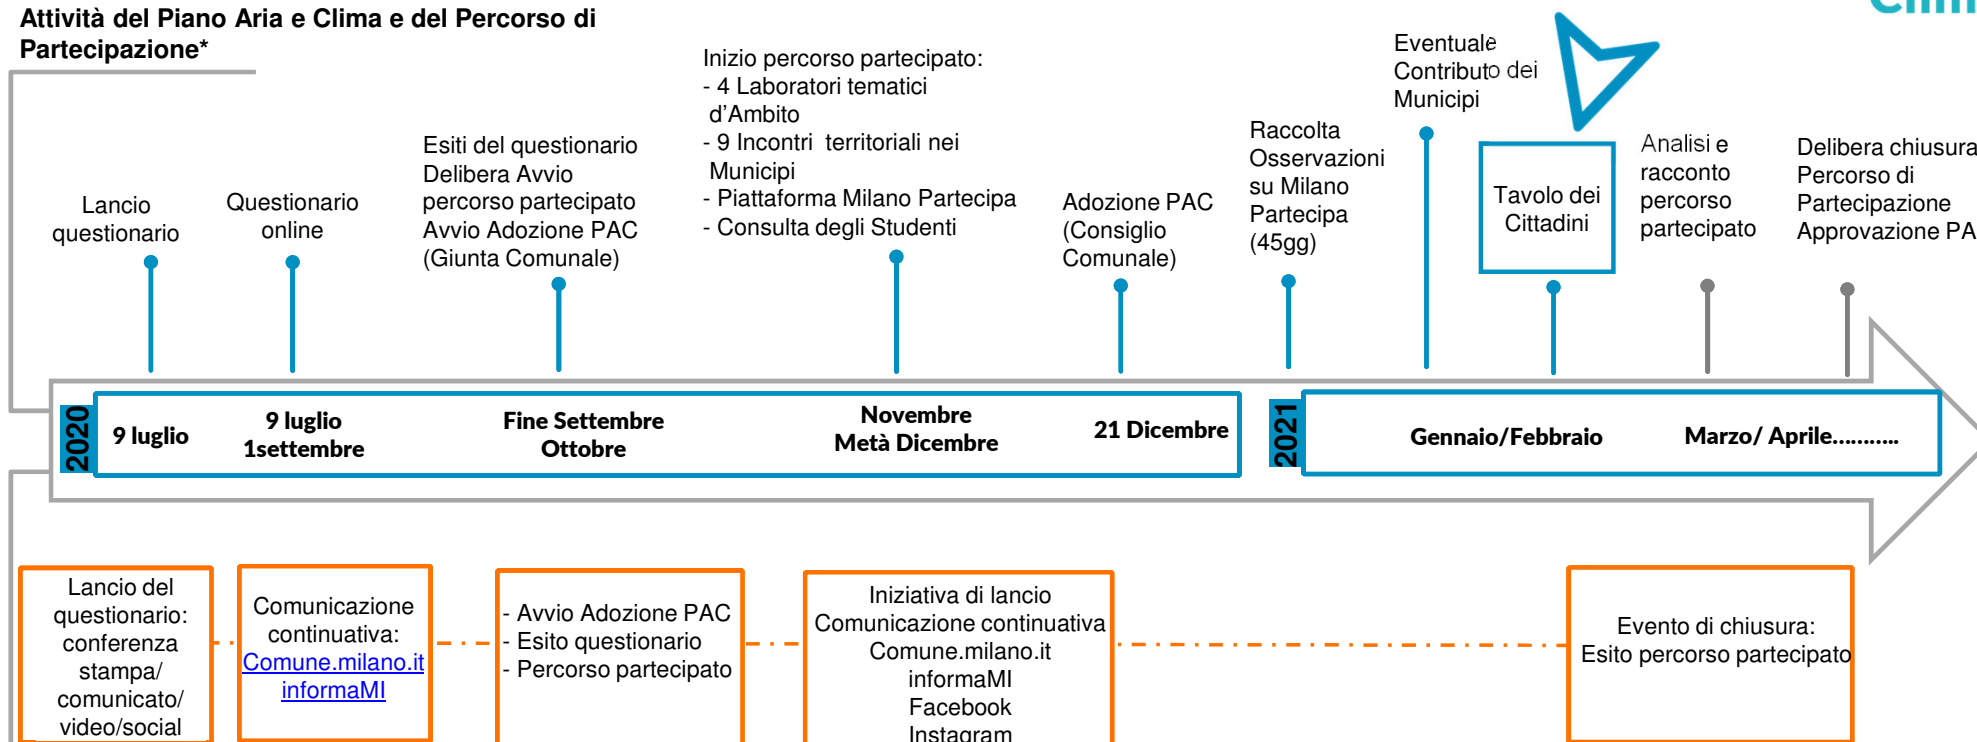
Attività del Piano Aria e Clima e del Percorso di Partecipazione*

Lancio questionario

Questionario online

Esiti del questionario
Delibera Avvio percorso partecipato
Avvio Adozione PAC (Giunta Comunale)

Inizio percorso partecipato:
- 4 Laboratori tematici d'Ambito
- 9 Incontri territoriali nei Municipi
- Piattaforma Milano Partecipa
- Consulta degli Studenti

Adozione PAC (Consiglio Comunale)

Raccolta Osservazioni su Milano Partecipa (45gg)

Eventuale Contributo dei Municipi

Tavolo dei Cittadini

Analisi e racconto percorso partecipato

Delibera chiusura Percorso di Partecipazione
Approvazione PA

2020

9 luglio

9 luglio
1settembre

Fine Settembre
Ottobre

Novembre
Metà Dicembre

21 Dicembre

2021

Gennaio/Febbraio

Marzo/ Aprile..........

Lancio del questionario: conferenza stampa/ comunicato/ video/social

Comunicazione continuativa:
Comune.milano.it
informaMI

- Avvio Adozione PAC
- Esito questionario
- Percorso partecipato

Iniziativa di lancio
Comunicazione continuativa
Comune.milano.it
informaMI
Facebook
Instagram

Evento di chiusura:
Esito percorso partecipato